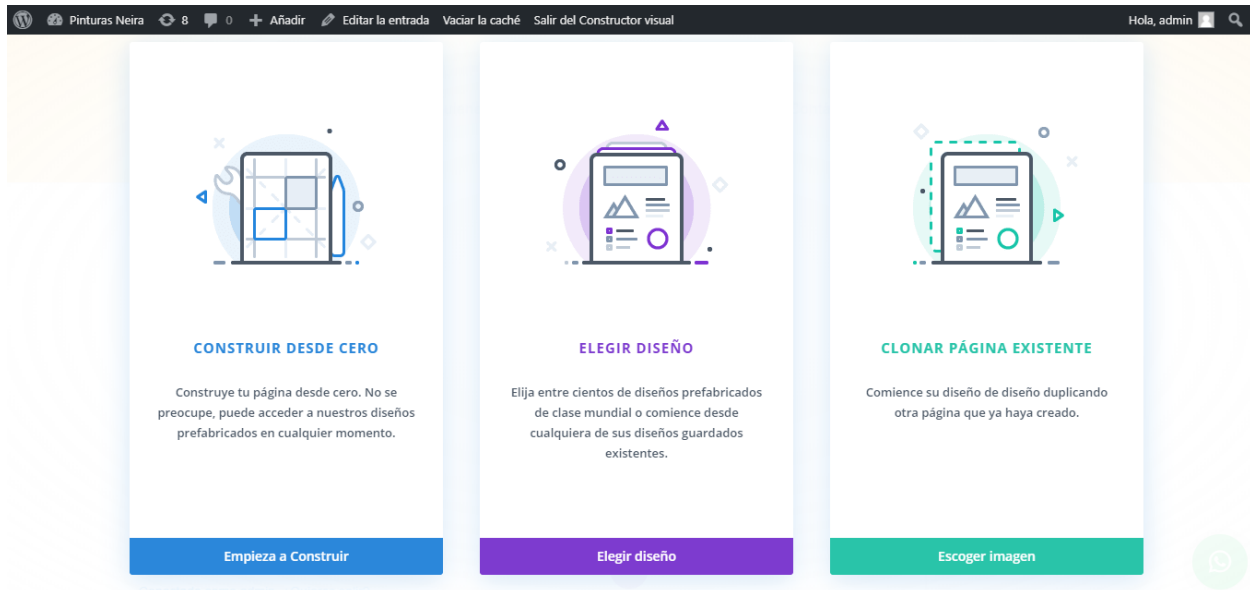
Pinturas Neira 8 0 Añadir Editar la entrada Vaciar la caché Salir del Constructor visual Hola, admin

CONSTRUIR DESDE CERO

Construye tu página desde cero. No se preocupe, puede acceder a nuestros diseños prefabricados en cualquier momento.

Empieza a Construir

ELEGIR DISEÑO

Elija entre cientos de diseños prefabricados de clase mundial o comience desde cualquiera de sus diseños guardados existentes.

Elegir diseño

CLONAR PÁGINA EXISTENTE

Comience su diseño de diseño duplicando otra página que ya haya creado.

Escoger imagen